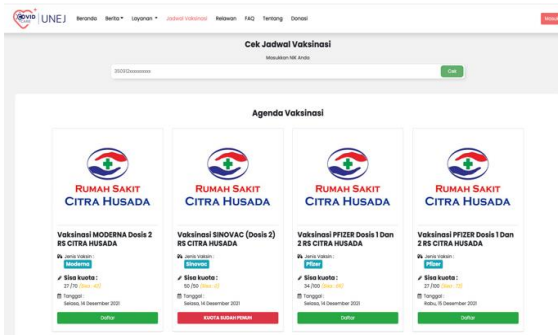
COVID CARE UNEJ Beranda Berita Layanan Jadwal Vaksinasi Relawan FAQ Tentang Donasi Masuk

Cek Jadwal Vaksinasi

Masukkan NIK Anda

3509Dxxxxxxxxx

Cek

Agenda Vaksinasi

RUMAH SAKIT CITRA HUSADA

Vaksinasi MODERNA Dosis 2 RS CITRA HUSADA

Jenis Vaksin :
Moderna

Sisa kuota :
27 /70 (Sisa: 43)

Tanggal :
Selasa, 14 Desember 2021

Daftar

RUMAH SAKIT CITRA HUSADA

Vaksinasi SINOVAC (Dosis 2) RS CITRA HUSADA

Jenis Vaksin :
Sinovac

Sisa kuota :
50 /50 (Sisa: 0)

Tanggal :
Selasa, 14 Desember 2021

KUOTA SUDAH PENUH

RUMAH SAKIT CITRA HUSADA

Vaksinasi PFIZER Dosis 1 Dan 2 RS CITRA HUSADA

Jenis Vaksin :
Pfizer

Sisa kuota :
34 /100 (Sisa: 66)

Tanggal :
Selasa, 14 Desember 2021

Daftar

RUMAH SAKIT CITRA HUSADA

Vaksinasi PFIZER Dosis 1 Dan 2 RS CITRA HUSADA

Jenis Vaksin :
Pfizer

Sisa kuota :
27 /100 (Sisa: 73)

Tanggal :
Rabu, 15 Desember 2021

Daftar